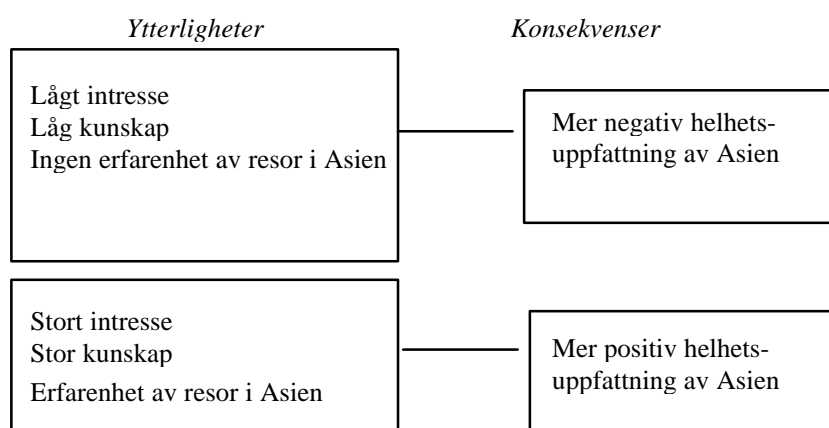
*Ytterligheter*

*Konsekvenser*

Lågt intresse
Låg kunskap
Ingen erfarenhet av resor i Asien

Mer negativ helhetsuppfattning av Asien

Stort intresse
Stor kunskap
Erfarenhet av resor i Asien

Mer positiv helhetsuppfattning av Asien